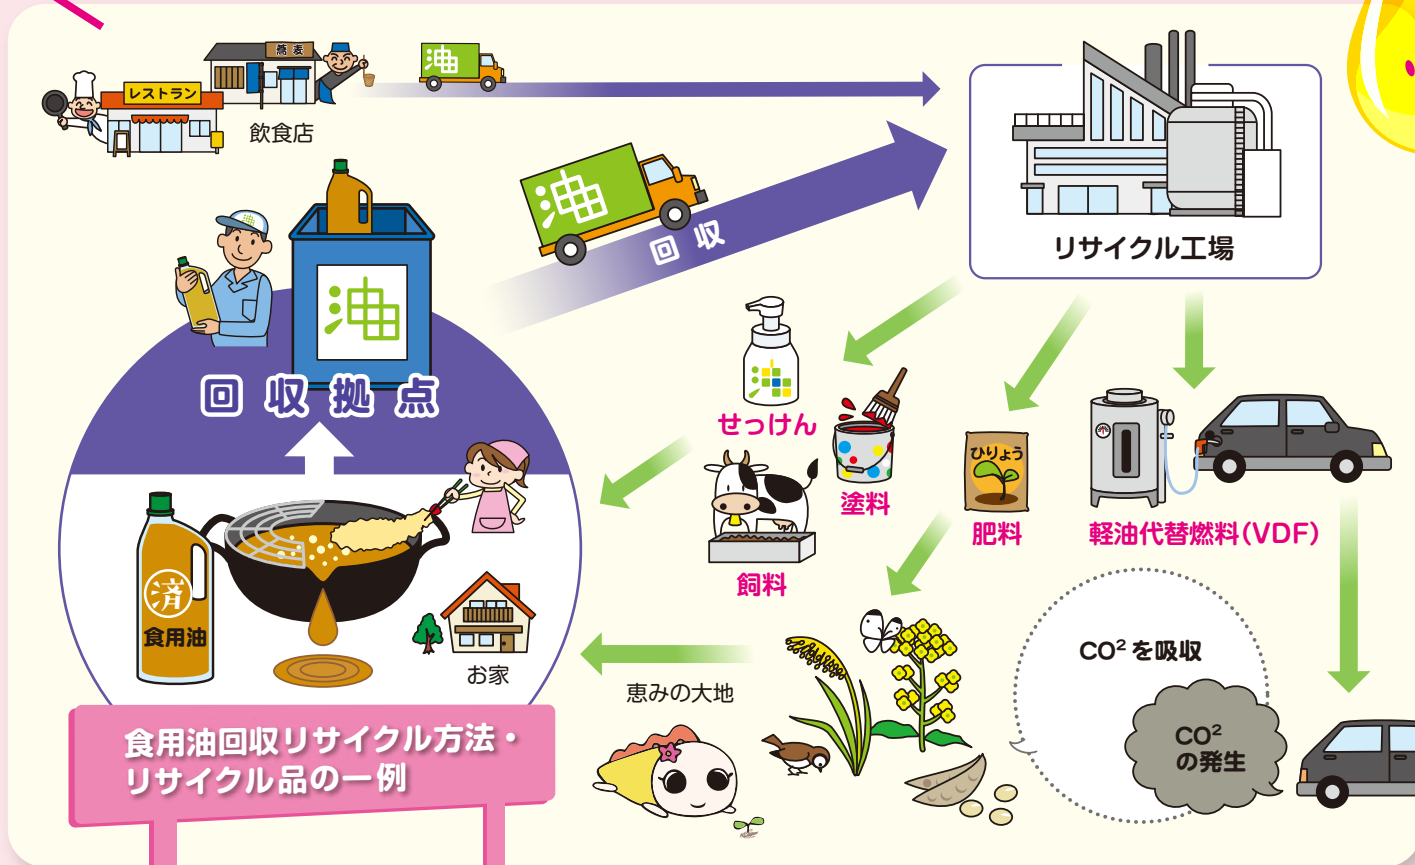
レストラン

蕎麦

飲食店

油

油

回収

リサイクル工場

油

回収拠点

せっけん

塗料

ひりょう

肥料

軽油代替燃料(VDF)

飼料

済

食用油

お家

恵みの大地

$CO^2$ を吸収

$CO^2$ の発生

食用油回収リサイクル方法・リサイクル品の一例